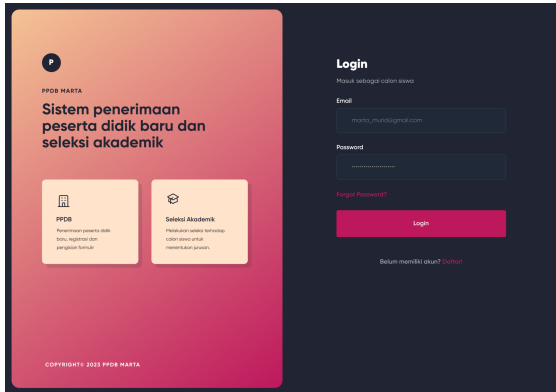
P

PPDB MARTA

Sistem penerimaan peserta didik baru dan seleksi akademik

PPDB

Penerimaan peserta didik baru, registrasi dan pengisian formulir

Seleksi Akademik

Melakukan seleksi terhadap calon siswa untuk menentukan jurusan.

COPYRIGHT© 2023 PPDB MARTA

Login

Masuk sebagai calon siswa

Email

marta_mundi@gmail.com

Password

••••••••••••••••

Forgot Password?

Login

Belum memiliki akun? Daftar!